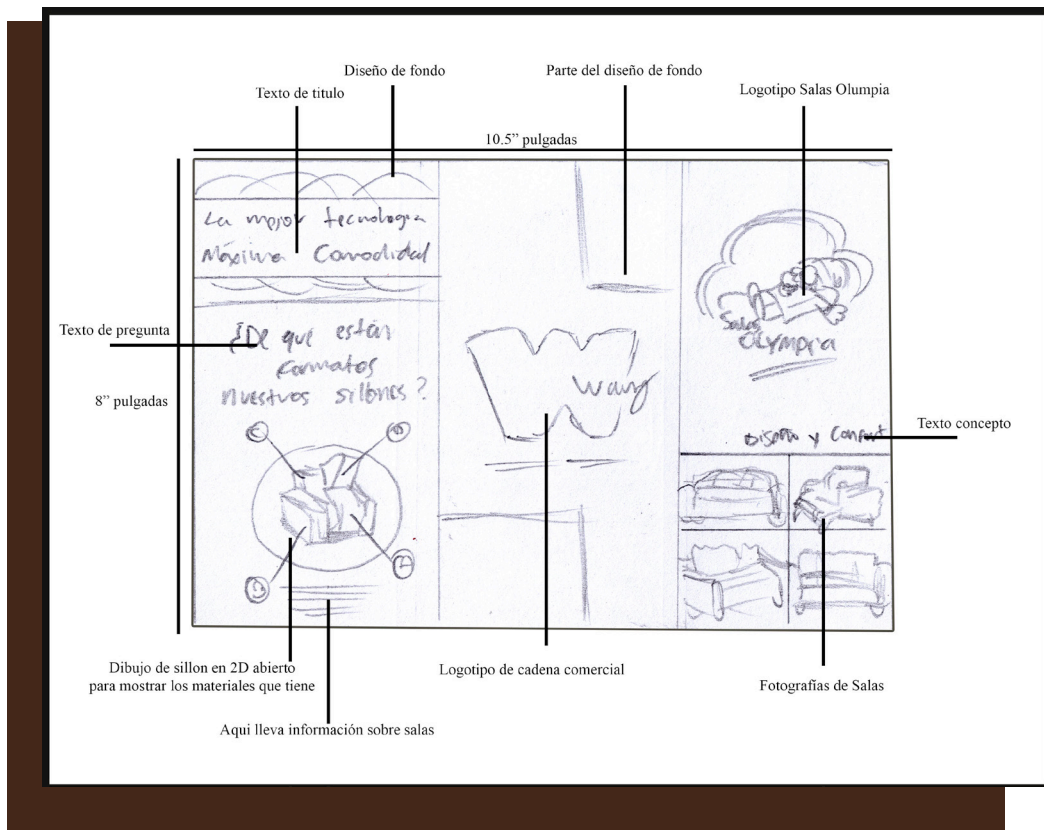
Diseño de fondo

Texto de titulo

Parte del diseño de fondo

Logotipo Salas Olumpia

10.5" pulgadas

La mejor tecnologia
Máxima Comodidad

Texto de pregunta

¿De que están formatos nuestros sillones?

8" pulgadas

Wang

Salas Olympia

Texto concepto

Diseño y Confort

Dibujo de sillon en 2D abierto para mostrar los materiales que tiene

Logotipo de cadena comercial

Fotografías de Salas

Aqui lleva información sobre salas